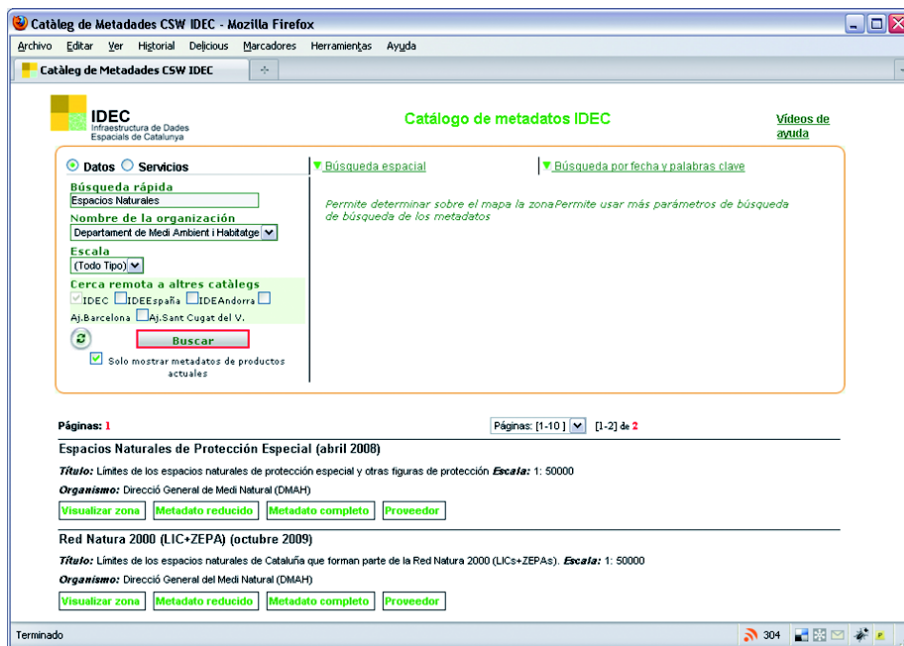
Catàleg de Metadades CSW IDEC - Mozilla Firefox

Archivo Editar Ver Historial Delicious Marcadores Herramientas Ayuda

Catàleg de Metadades CSW IDEC

IDEC
Infraestructura de Dades Espacials de Catalunya

Catálogo de metadatos IDEC

Vídeos de ayuda

Datos Servicios

Búsqueda espacial

Búsqueda por fecha y palabras clave

Búsqueda rápida
Espacios Naturales

Nombre de la organización
Departament de Medi Ambient i Habitatge

Escala
(Todo Tipo)

Cerca remota a altres catàlegs
IDEC IDEEspaña IDEAndorra Aj.Barcelona Aj.Sant Cugat del V.

Buscar

Solo mostrar metadatos de productos actuales

Permite determinar sobre el mapa la zonaPermite usar más parámetros de búsqueda de búsqueda de los metadatos

Páginas: 1

Páginas: [1-10] [1-2] de 2

Espacios Naturales de Protección Especial (abril 2008)

Título: Límites de los espacios naturales de protección especial y otras figuras de protección Escala: 1: 50000

Organismo: Direcció General de Medi Natural (DMAH)

Visualizar zona Metadato reducido Metadato completo Proveedor

Red Natura 2000 (LIC+ZEPA) (octubre 2009)

Título: Límites de los espacios naturales de Cataluña que forman parte de la Red Natura 2000 (LICs+ZEPAs). Escala: 1: 50000

Organismo: Direcció General del Medi Natural (DMAH)

Visualizar zona Metadato reducido Metadato completo Proveedor

Terminado

304